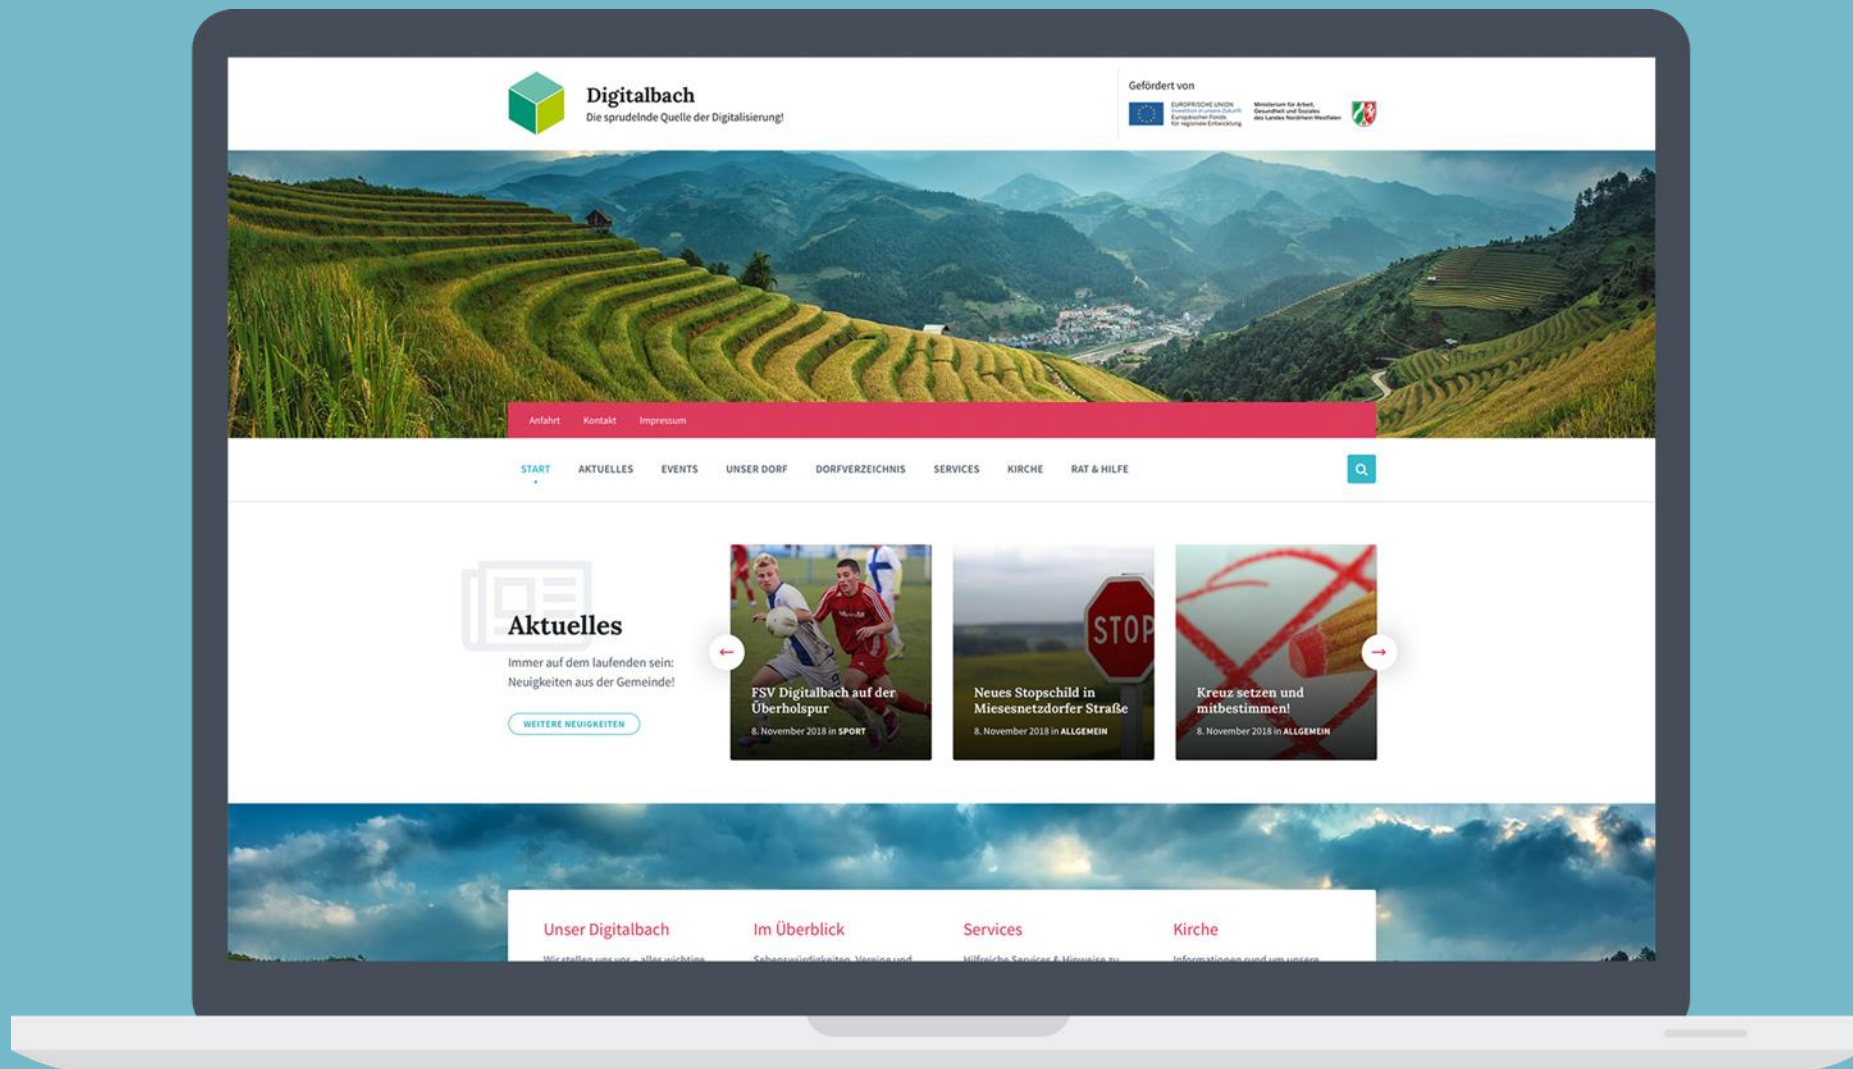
Digitalbach
Die sprudelnde Quelle der Digitalisierung!

Gefördert von
EUROPÄISCHE UNION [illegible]
Ministerium für Arbeit, Gesundheit und Soziales des Landes Nordrhein-Westfalen

Anfahrt Kontakt Impressum

START AKTUELLES EVENTS UNSER DORF DORFVERZEICHNIS SERVICES KIRCHE RAT & HILFE

Aktuelles
Immer auf dem laufenden sein: Neuigkeiten aus der Gemeinde!
WEITERE NEUIGKEITEN

FSV Digitalbach auf der Überholspur
8. November 2018 in SPORT

STOP
Neues Stopschild in Miesesnetzdorfer Straße
8. November 2018 in ALLGEMEIN

Kreuz setzen und mitbestimmen!
8. November 2018 in ALLGEMEIN

Unser Digitalbach
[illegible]

Im Überblick
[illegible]

Services
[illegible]

Kirche
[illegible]